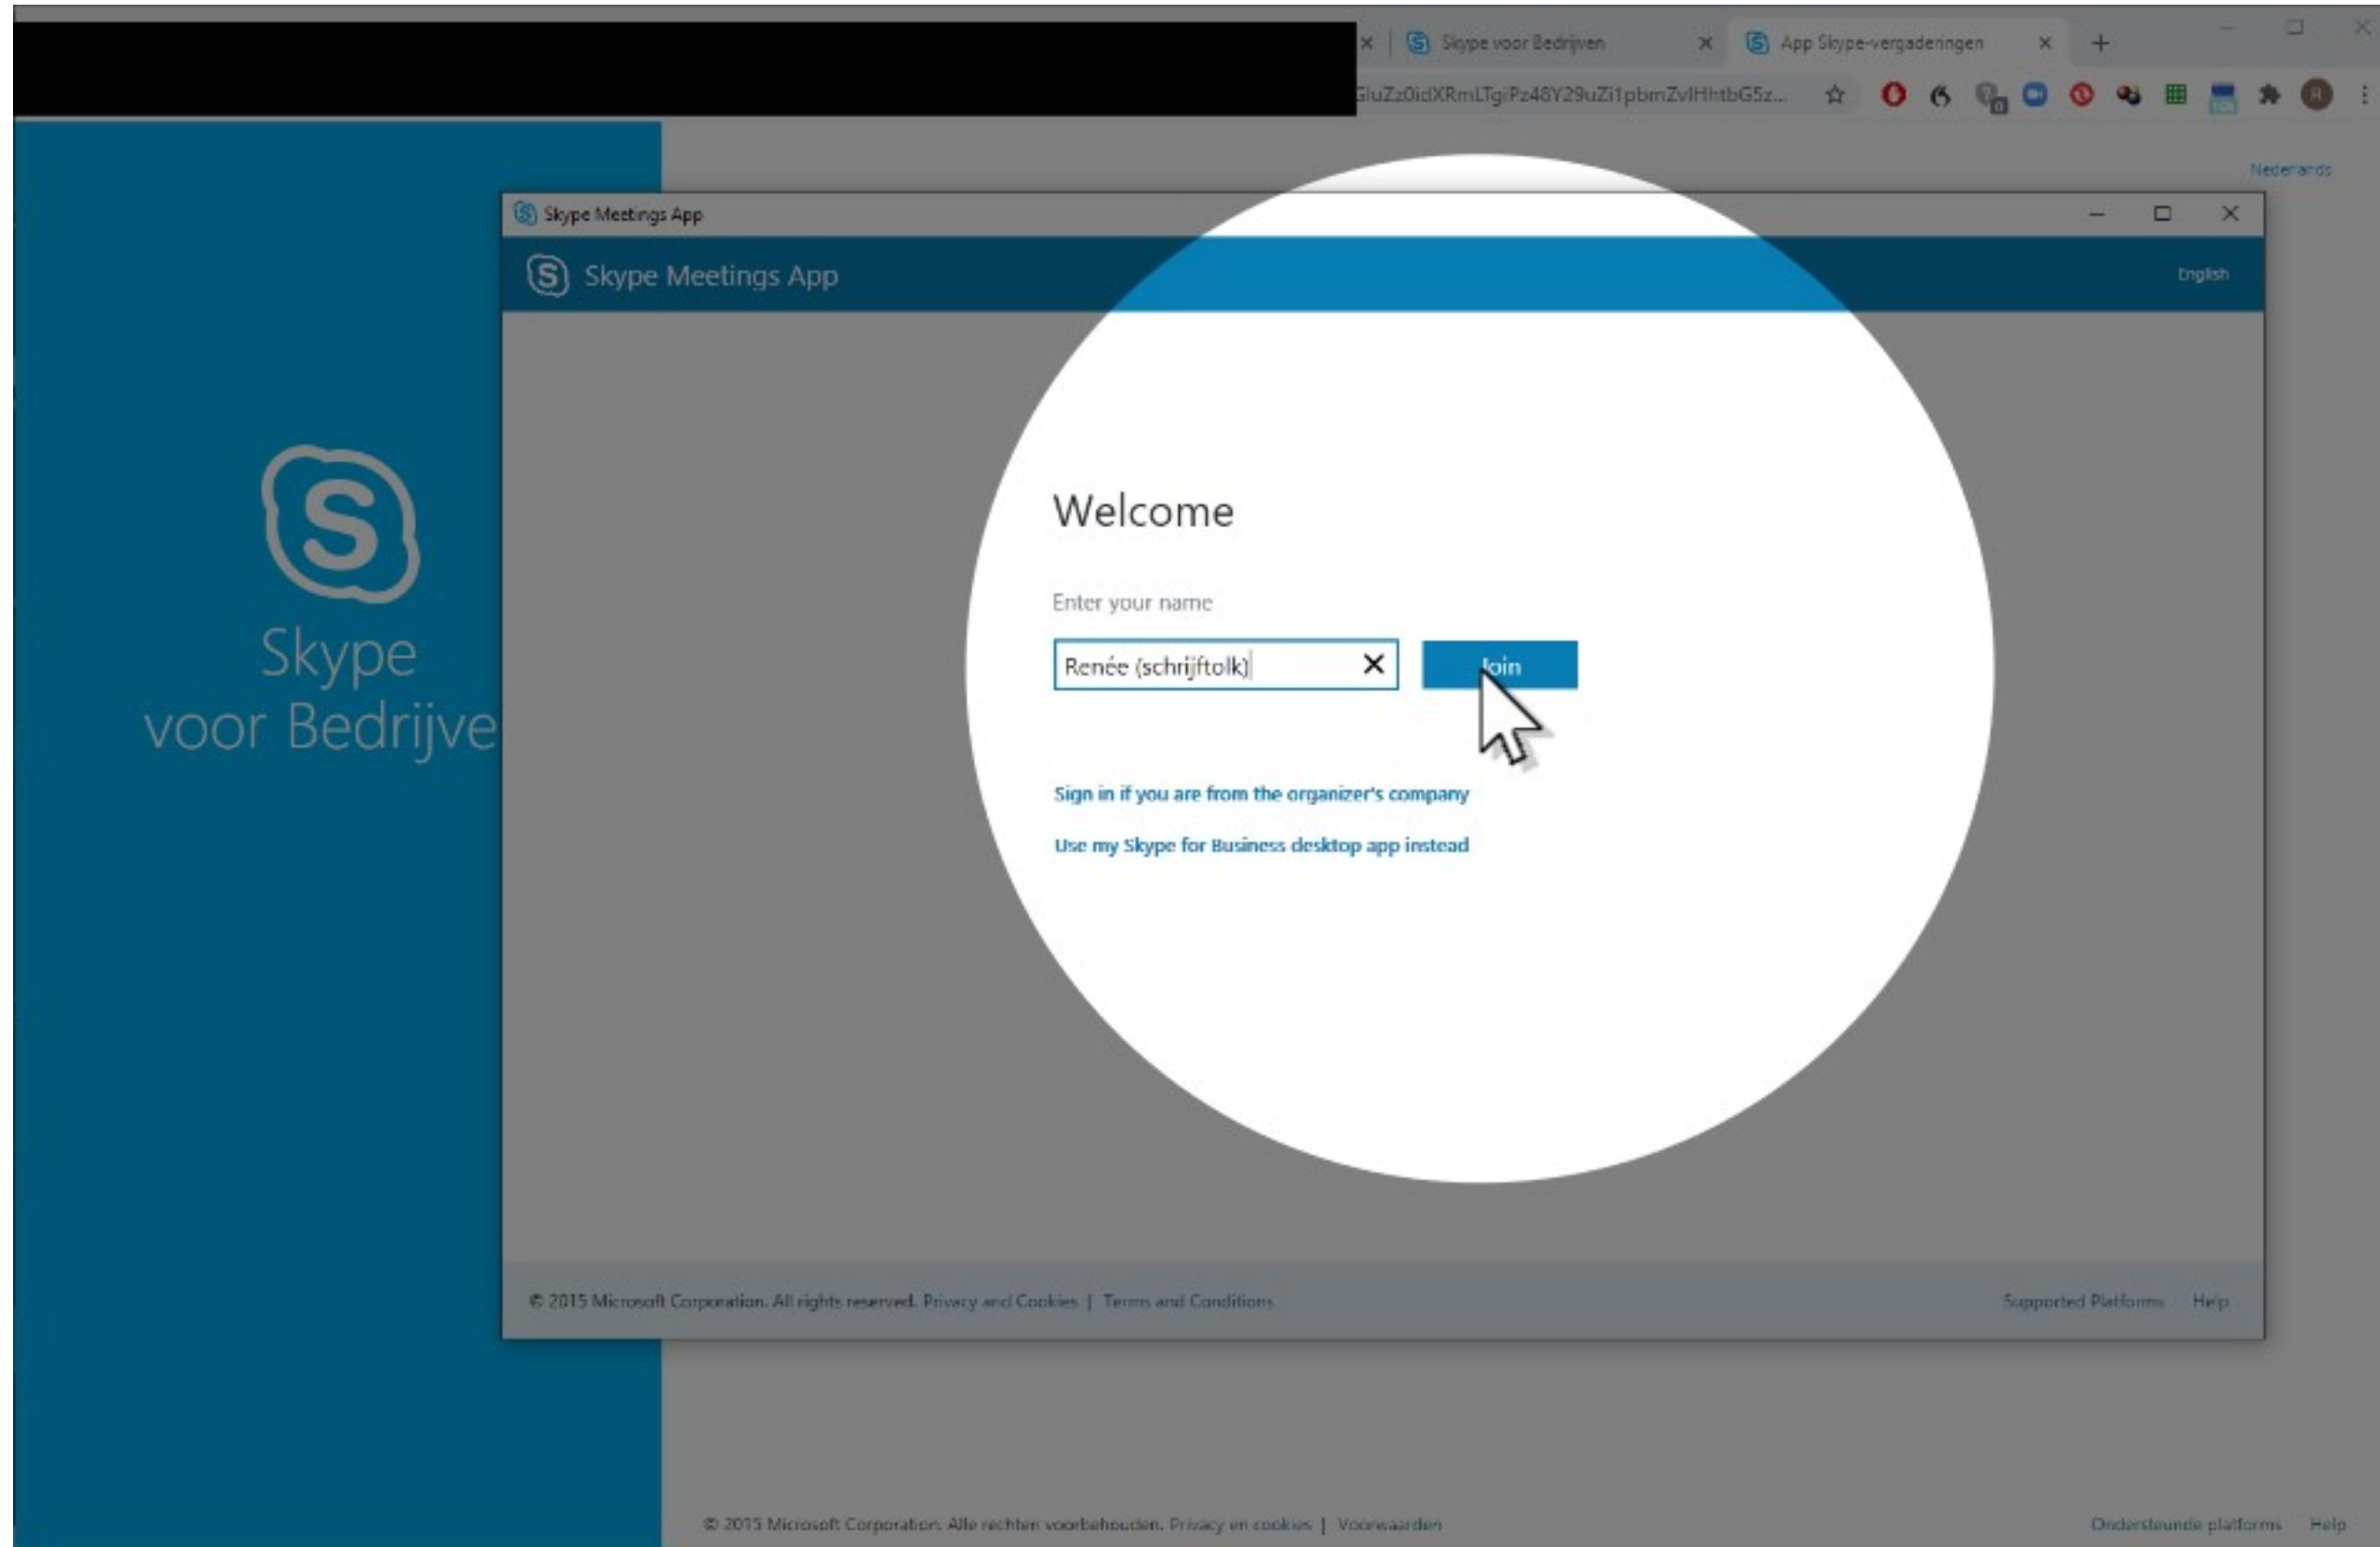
Skype voor Bedrijven
App Skype-vergaderingen
GiuZz0idXRmLTgiPz48Y29uZi1pbmZvlHhtbG5z...

Nederlands

Skype Meetings App

Skype Meetings App
English

Skype voor Bedrijve

Welcome

Enter your name

Renée (schrijftolk)

Join

Sign in if you are from the organizer's company

Use my Skype for Business desktop app instead

© 2015 Microsoft Corporation. All rights reserved. Privacy and Cookies | Terms and Conditions
Supported Platforms Help

© 2015 Microsoft Corporation. Alle rechten voorbehouden. Privacy en cookies | Voorwaarden
Ondersteunde platforms Help